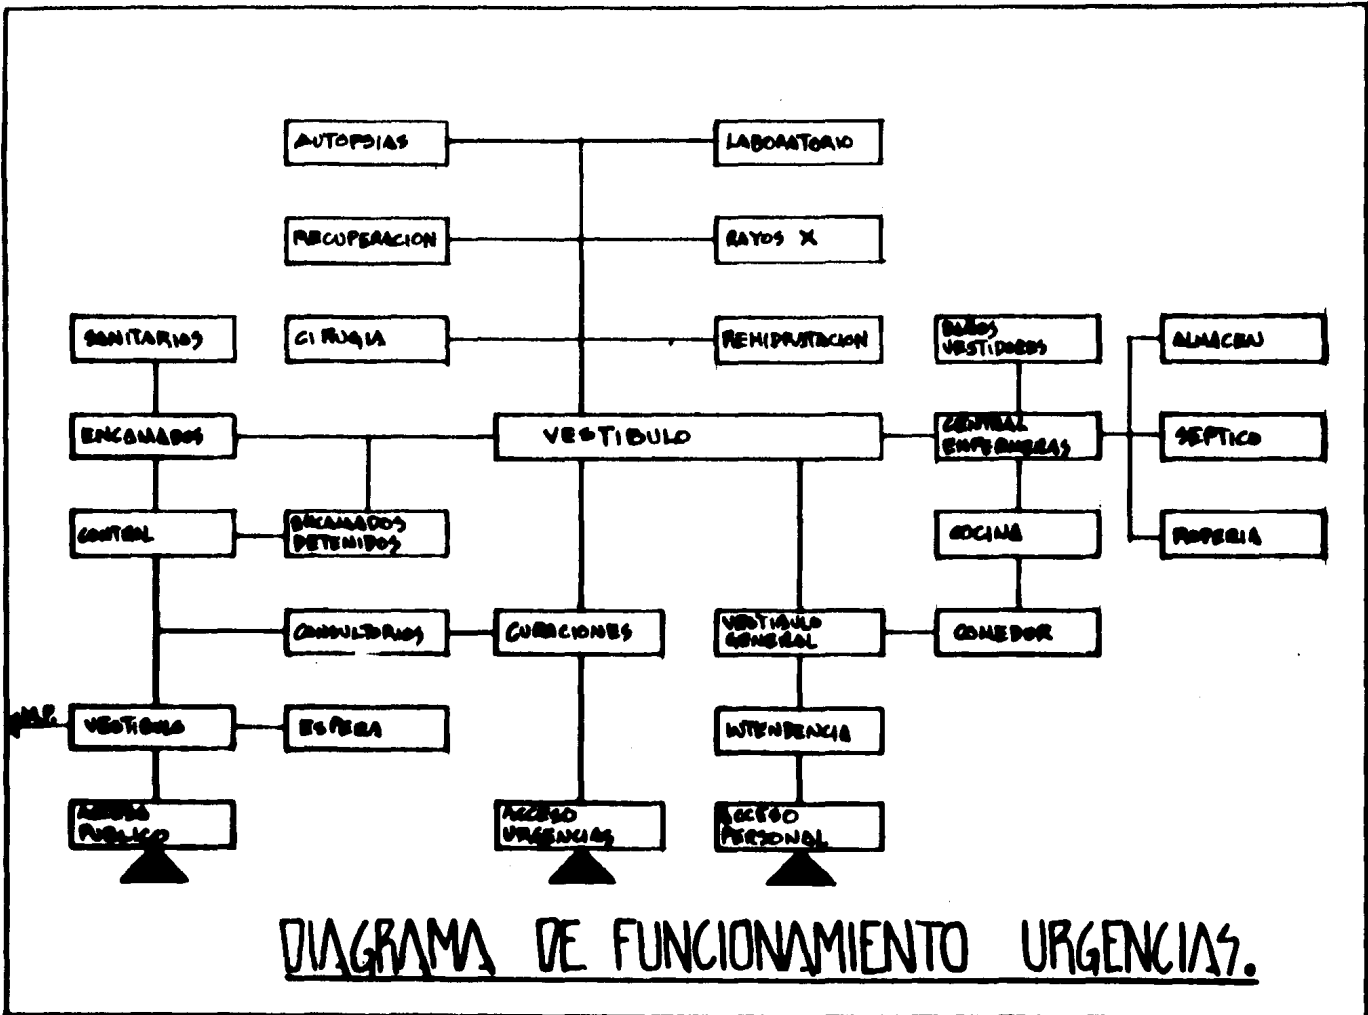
AUTOPSIAS

LABORATORIO

RECUPERACION

RAYOS X

SANITARIOS

CIRUGIA

REHIDRATACION

BAÑOS VESTIDORES

ALMACEN

ENCAMADOS

VESTIBULO

CENTRAL ENFERMERAS

SEPTICO

CONTROL

ENCAMADOS DETENIDOS

COCINA

ROPERIA

CONSULTORIOS

CURACIONES

VESTIBULO GENERAL

COMEDOR

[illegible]

VESTIBULO

ESPERA

INTENDENCIA

ACCESO PUBLICO

ACCESO URGENCIAS

ACCESO PERSONAL

DIAGRAMA DE FUNCIONAMIENTO URGENCIAS.